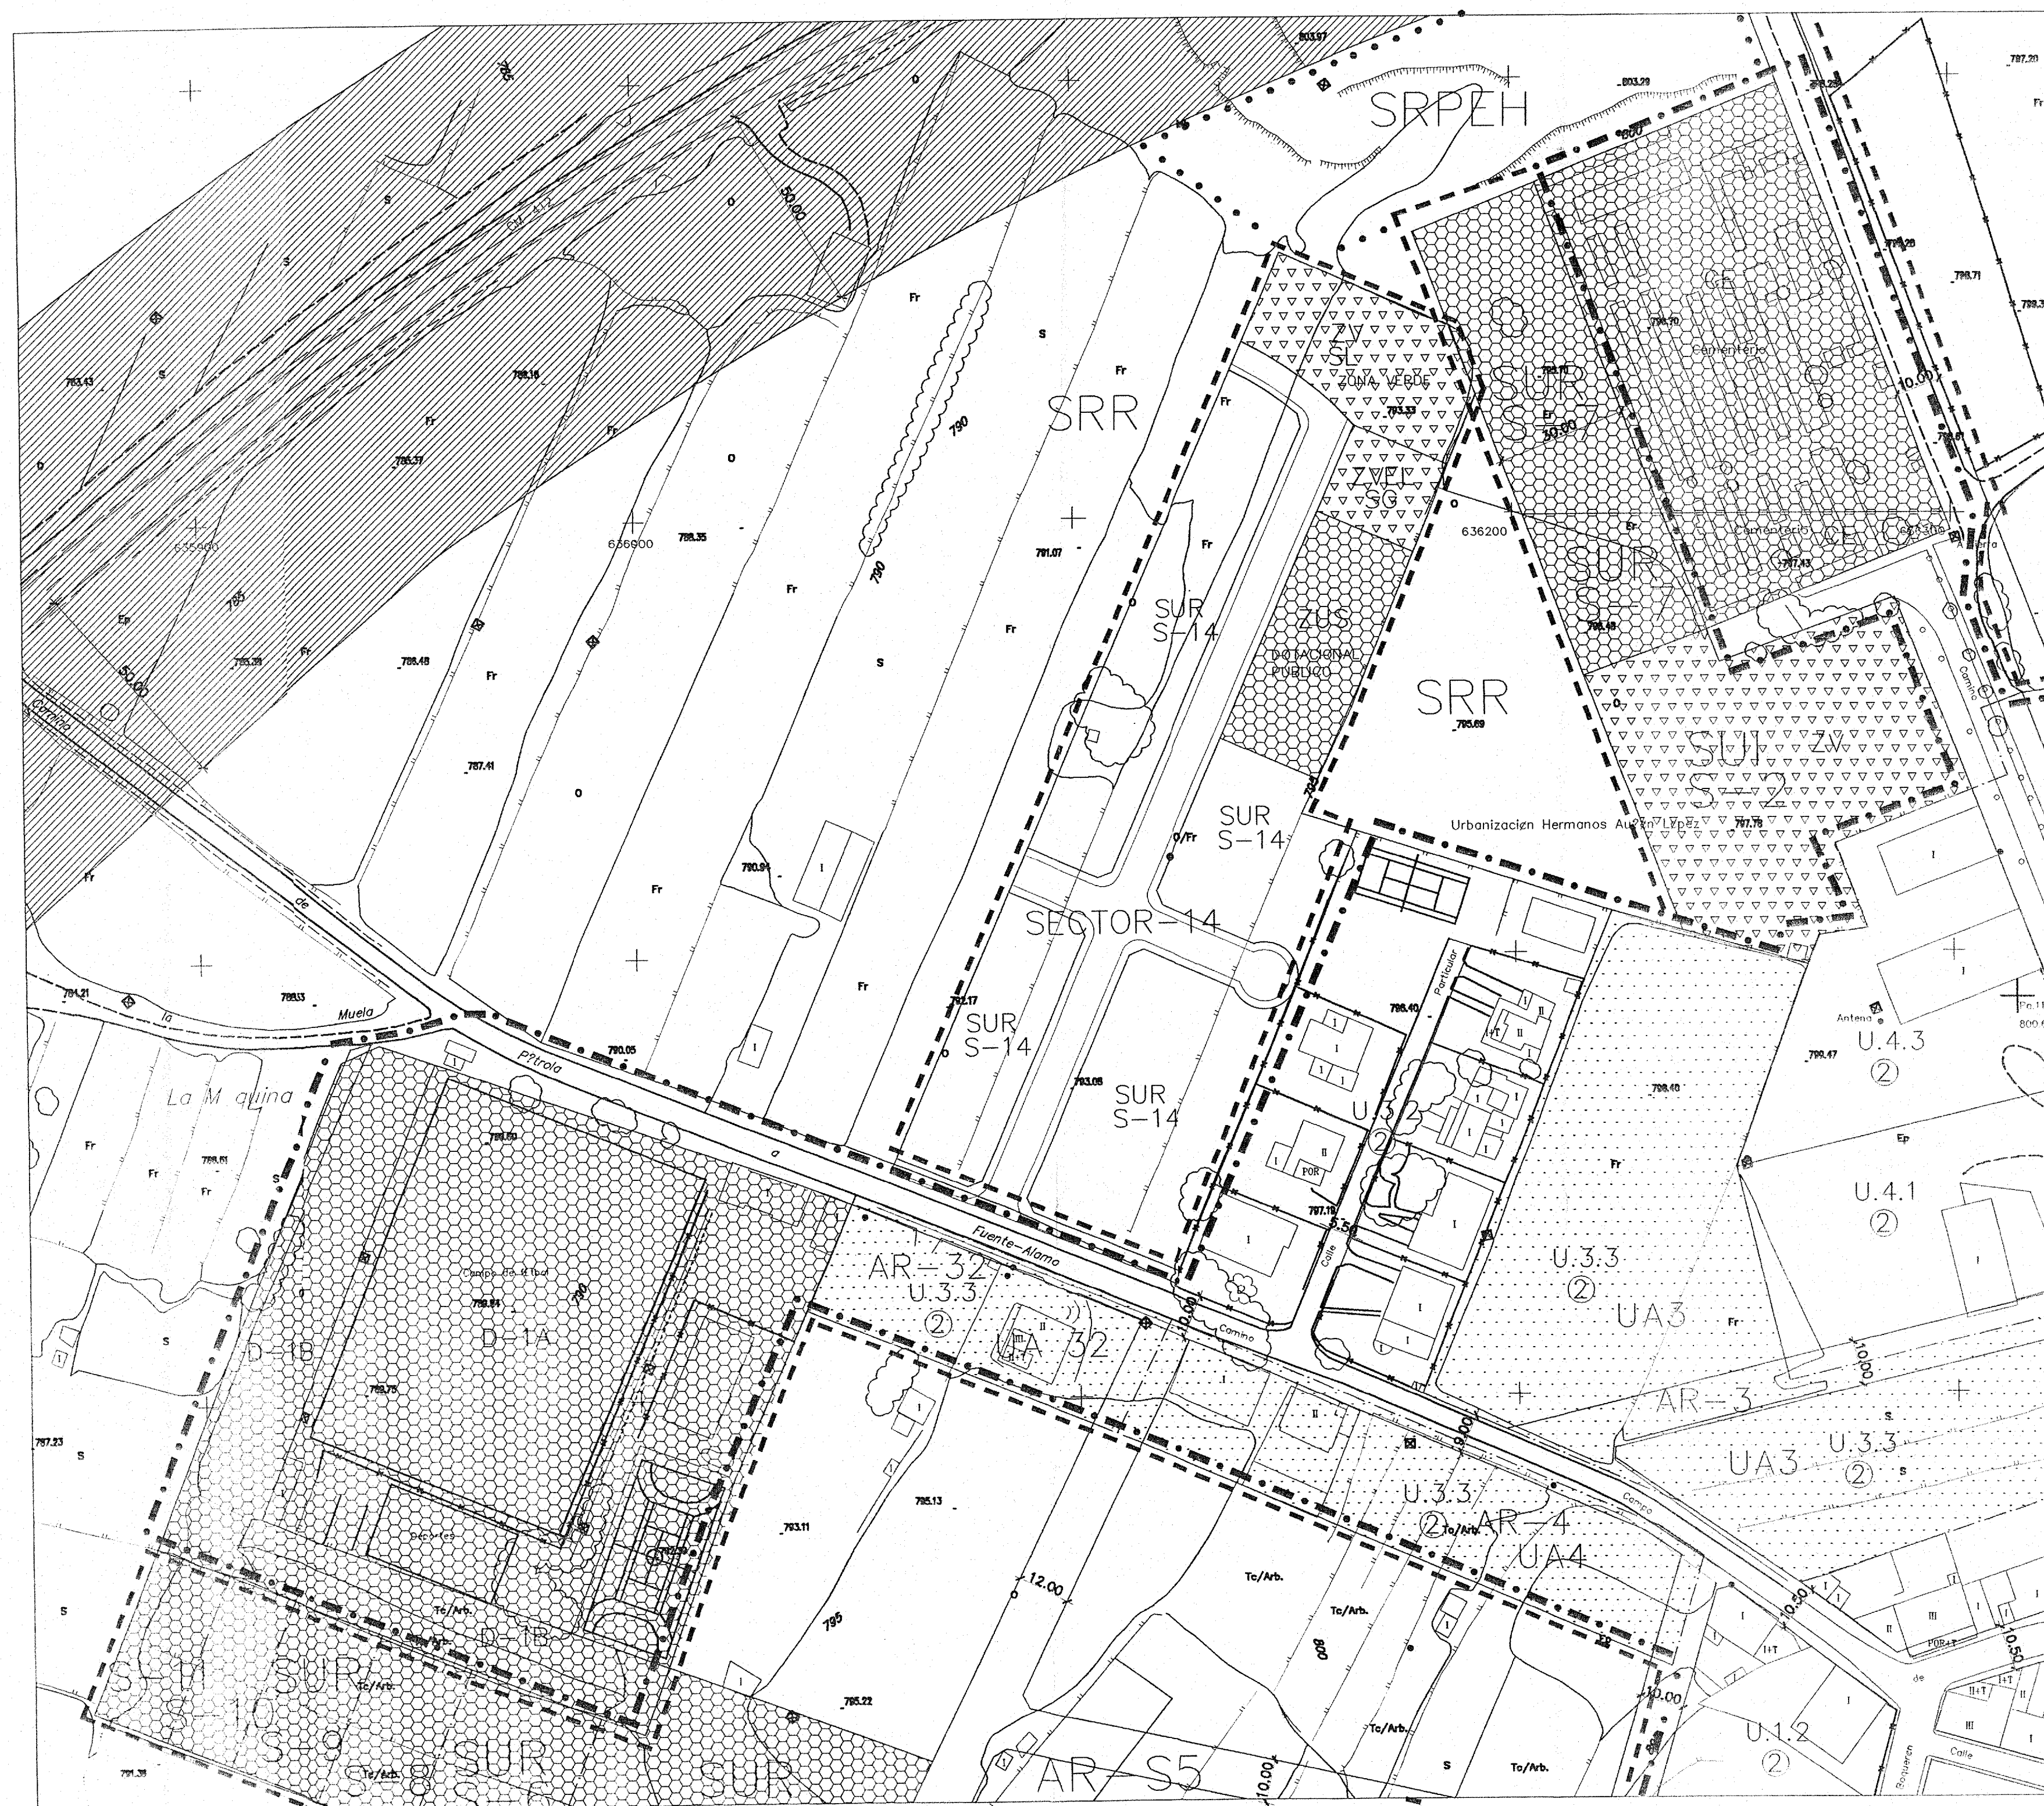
803.97
795
SRPEH
803.29
787.20
Fr
800
S
O
S
50.00
Cm. A-2
793.43
S
788.18
Fr
Fr
785.37
O
O
635900
636900
788.35
Ep
795
785.38
786.48
50.00
Fr
Fr
Camino
787.41
O
Fr
Fr
790
790
S
SRR
790
Fr
Fr
791.07
S
Fr
O
Fr
ZV
SL
ZONA VERDE
793.33
ZV
SG
ZUS
DOTACIONAL PUBLICO
SUR
S-7
50.00
Fr
798.70
793.70
cementerio
CE
798.20
798.71
799.3
10.00
798.51
636200
O
SUR
S-7
Cementerio
CE
637300
797.43
796.48
Fr
Camino
SRR
795.69
SUI
S-2
ZV
SUR
S-14
SUR
S-14
O/Fr
Urbanización Hermanos Au... L..ez
797.78
I
790.91
I
SECTOR-14
Fr
Fr
Fr
792.17
SUR
S-14
O
I
790.05
SUR
S-14
793.08
Particular
796.40
I
I
I
I+T
II
I
U.3.2
2
II
I
POR
797.19
5.50
Calle
I
I
I
I
U.4.3
2
Antena
799.47
800
Fr
796.40
Ep
U.4.1
2
Fr
I
U.3.3
2
UA3
Fr
781.21
788.33
la
de
Muela
Camino
Pº.trola
a
Fuente-Alamo
La Maquina
Fr
Fr
788.51
Fr
S
787.23
S
D-1B
Campo de Fútbol
789.84
790
D-1A
789.75
Decorados
AR-32
U.3.3
2
UA 32
II
I+T
10.00
Camino
I
10.00
AR-3
S
UA3
U.3.3
2
S
II
10.00
U.3.3
2
AR-4
UA4
Tc/Arb.
Campo
795.13
793.11
12.00
Tc/Arb.
Tc/Arb.
Tc/Arb.
D-1B
Tc/Arb.
795
800
S
S-11
SUR
S-10
S-9
S-8
SUR
SUR
Tc/Arb.
791.38
795.22
AR-S5
10.00
Tc/Arb.
S
Tc/Arb.
10.00
10.50
I
I+T
III
II
POR+T
I
II+T
I+T
III
I
10.50
U.1.2
2
de
Calle
Saguntan